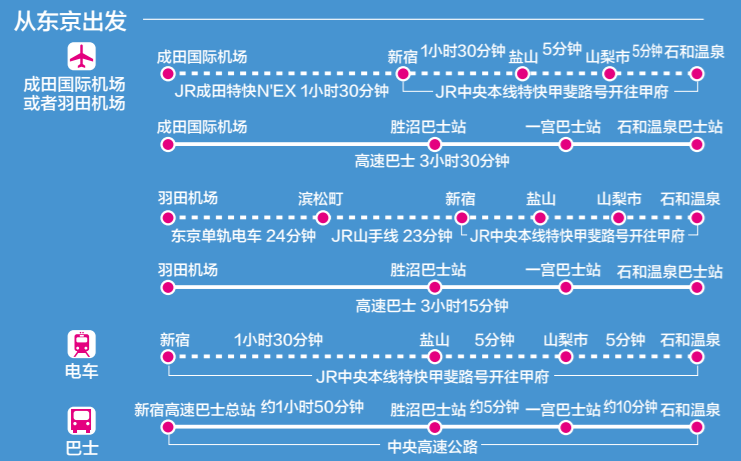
从东京出发

成田国际机场或者羽田机场

成田国际机场　新宿　1小时30分钟　盐山　5分钟　山梨市　5分钟　石和温泉
JR成田特快N'EX 1小时30分钟　JR中央本线特快甲斐路号开往甲府

成田国际机场　胜沼巴士站　一宫巴士站　石和温泉巴士站
高速巴士 3小时30分钟

羽田机场　滨松町　新宿　盐山　山梨市　石和温泉
东京单轨电车 24分钟　JR山手线 23分钟　JR中央本线特快甲斐路号开往甲府

羽田机场　胜沼巴士站　一宫巴士站　石和温泉巴士站
高速巴士 3小时15分钟

电车

新宿　1小时30分钟　盐山　5分钟　山梨市　5分钟　石和温泉
JR中央本线特快甲斐路号开往甲府

巴士

新宿高速巴士总站　约1小时50分钟　胜沼巴士站　约5分钟　一宫巴士站　约10分钟　石和温泉
中央高速公路